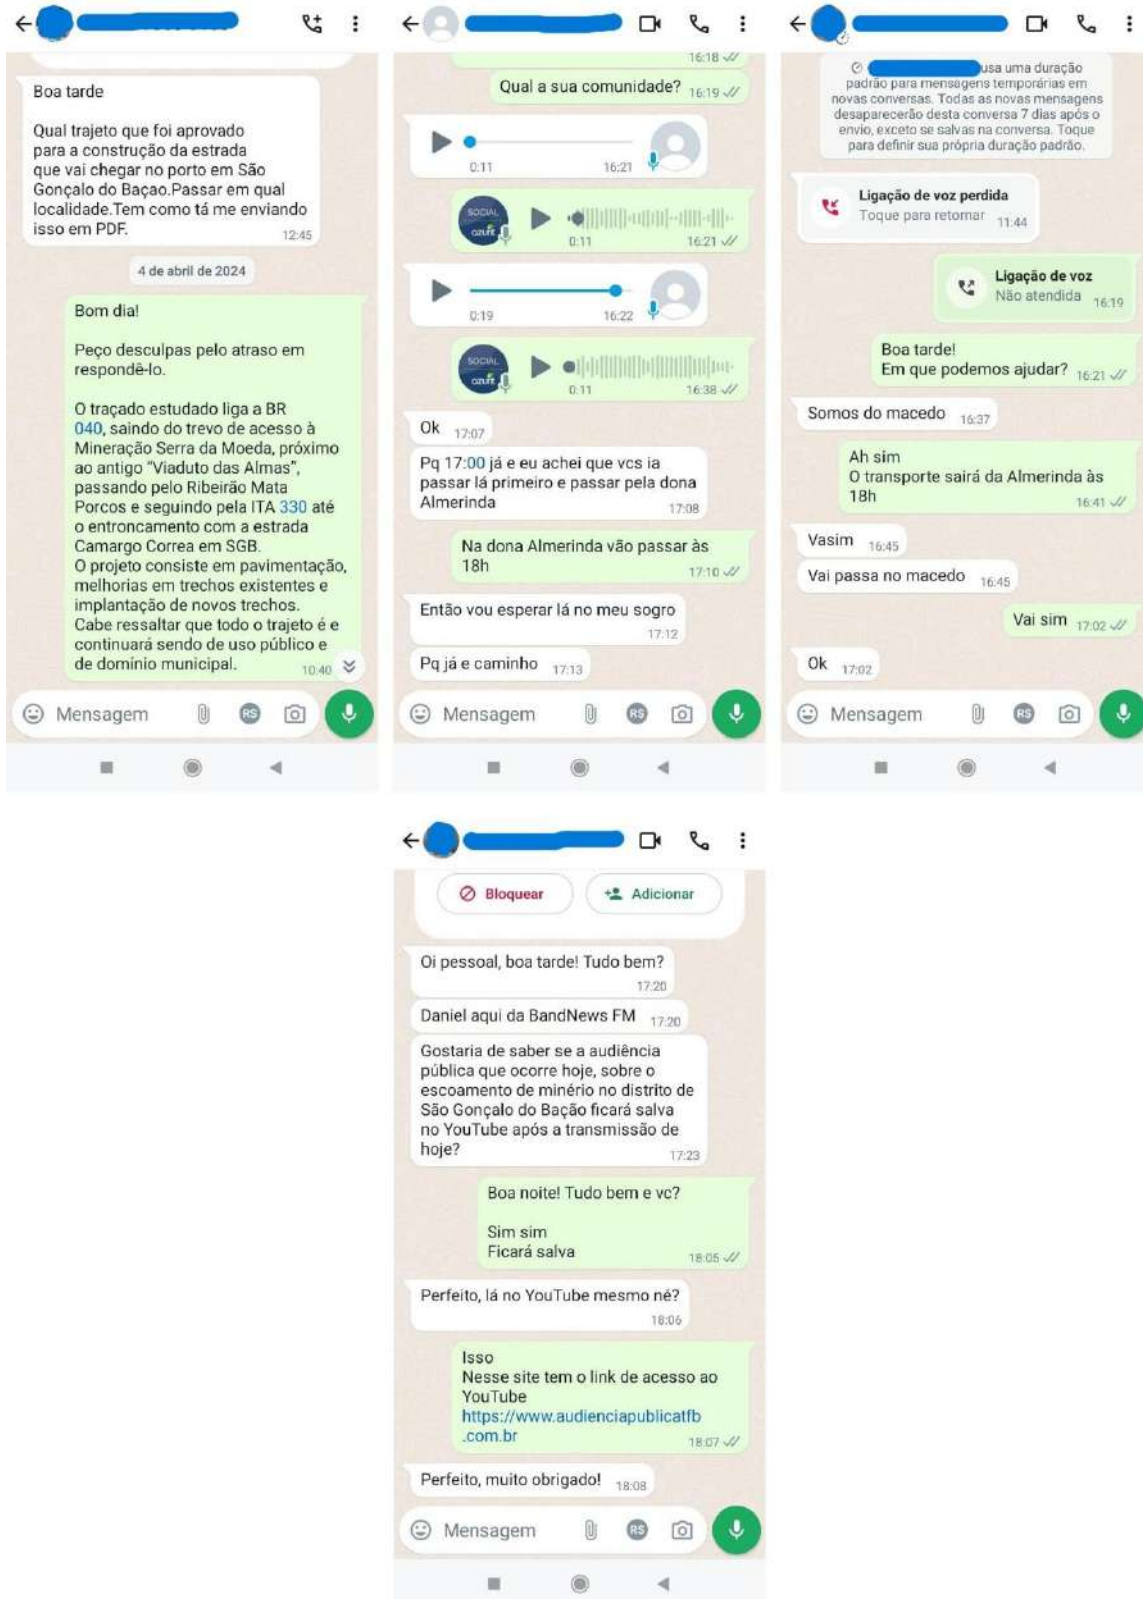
Boa tarde

Qual trajeto que foi aprovado para a construção da estrada que vai chegar no porto em São Gonçalo do Baçao.Passar em qual localidade.Tem como tá me enviando isso em PDF. 12:45

4 de abril de 2024

Bom dia!

Peço desculpas pelo atraso em respondê-lo.

O traçado estudado liga a BR 040, saindo do trevo de acesso à Mineração Serra da Moeda, próximo ao antigo "Viaduto das Almas", passando pelo Ribeirão Mata Porcos e seguindo pela ITA 330 até o entroncamento com a estrada Camargo Correa em SGB.
O projeto consiste em pavimentação, melhorias em trechos existentes e implantação de novos trechos.
Cabe ressaltar que todo o trajeto é e continuará sendo de uso público e de domínio municipal. 10:40

Mensagem

16:18

Qual a sua comunidade? 16:19

0:11 16:21

SOCIAL ozul 0:11 16:21

0:19 16:22

SOCIAL ozul 0:11 16:38

Ok 17:07

Pq 17:00 já e eu achei que vcs ia passar lá primeiro e passar pela dona Almerinda 17:08

Na dona Almerinda vão passar às 18h 17:10

Então vou esperar lá no meu sogro 17:12

Pq já e caminho 17:13

Mensagem

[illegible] usa uma duração padrão para mensagens temporárias em novas conversas. Todas as novas mensagens desaparecerão desta conversa 7 dias após o envio, exceto se salvas na conversa. Toque para definir sua própria duração padrão.

Ligação de voz perdida
Toque para retornar 11:44

Ligação de voz
Não atendida 16:19

Boa tarde!
Em que podemos ajudar? 16:21

Somos do macedo 16:37

Ah sim
O transporte sairá da Almerinda às 18h 16:41

Vasim 16:45

Vai passa no macedo 16:45

Vai sim 17:02

Ok 17:02

Mensagem

Bloquear
Adicionar

Oi pessoal, boa tarde! Tudo bem? 17:20

Daniel aqui da BandNews FM 17:20

Gostaria de saber se a audiência pública que ocorre hoje, sobre o escoamento de minério no distrito de São Gonçalo do Bação ficará salva no YouTube após a transmissão de hoje? 17:23

Boa noite! Tudo bem e vc?

Sim sim
Ficará salva 18:05

Perfeito, lá no YouTube mesmo né? 18:06

Isso
Nesse site tem o link de acesso ao YouTube
https://www.audienciapublicatfb.com.br 18:07

Perfeito, muito obrigado! 18:08

Mensagem